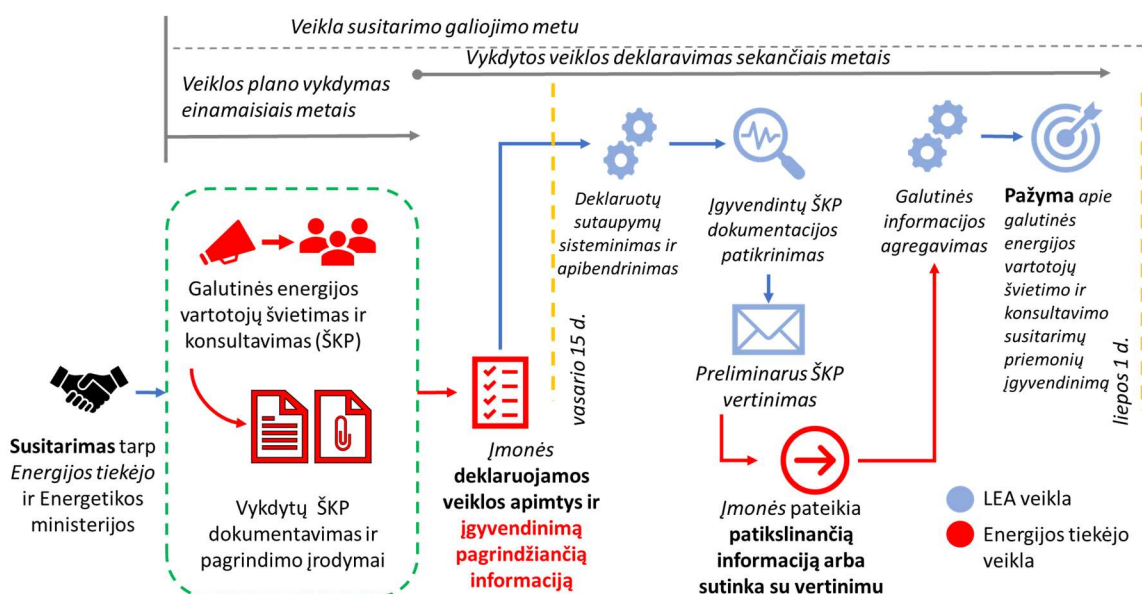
Veikla susitarimo galiojimo metu

Vykdytos veiklos deklaravimas sekančiais metais

Veiklos plano vykdymas einamaisiais metais

Galutinės energijos vartotojų švietimas ir konsultavimas (ŠKP)

Vykdytų ŠKP dokumentavimas ir pagrindimo įrodymai

Susitarimas tarp Energijos tiekėjo ir Energetikos ministerijos

Įmonės deklaruojamos veiklos apimtys ir įgyvendinimą pagrindžiančią informaciją

vasario 15 d.

Deklaruotų sutaupymų sisteminimas ir apibendrinimas

Įgyvendintų ŠKP dokumentacijos patikrinimas

Preliminarus ŠKP vertinimas

Įmonės pateikia patikslinančią informaciją arba sutinka su vertinimu

Galutinės informacijos agregavimas

Pažyma apie galutinės energijos vartotojų švietimo ir konsultavimo susitarimų priemonių įgyvendinimą

liepos 1 d.

LEA veikla

Energijos tiekėjo veikla